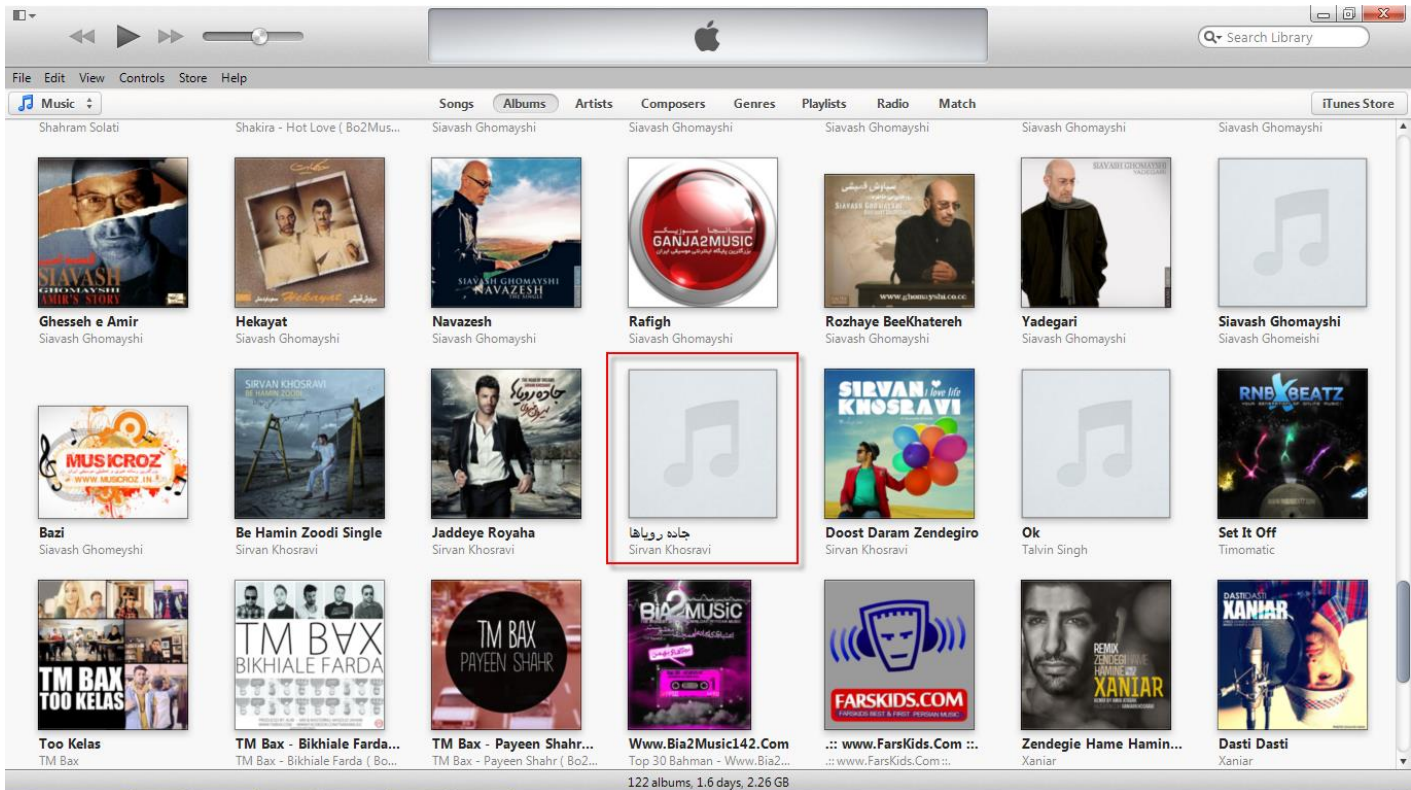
Search Library

File Edit View Controls Store Help

Music

Songs Albums Artists Composers Genres Playlists Radio Match

iTunes Store

Shahram Solati
Shakira - Hot Love ( Bo2Mus...
Siavash Ghomayshi
Siavash Ghomayshi
Siavash Ghomayshi
Siavash Ghomayshi
Siavash Ghomayshi

SIAVASH GHOMAYSHI AMIR'S STORY

Hekayat

SIAVASH GHOMAYSHI NAVAZESH THE SINGLE

GANJA2MUSIC

SIAVASH GHOMAYSHI

www.ghomayshi.co.cc

SIAVASH GHOMAYSHI YADEGARI

Ghesseh e Amir
Siavash Ghomayshi

Hekayat
Siavash Ghomayshi

Navazesh
Siavash Ghomayshi

Rafigh
Siavash Ghomayshi

Rozhaye BeeKhatereh
Siavash Ghomayshi

Yadegari
Siavash Ghomayshi

Siavash Ghomayshi
Siavash Ghomeishi

MUSICROZ
WWW.MUSICROZ.IN

SIRVAN KHOSRAVI BE HAMIN ZOODI

جاده رویاها

SIRVAN KHOSRAVI i love life

RNB BEATZ

Bazi
Siavash Ghomeyshi

Be Hamin Zoodi Single
Sirvan Khosravi

Jaddeye Royaha
Sirvan Khosravi

جاده رویاها
Sirvan Khosravi

Doost Daram Zendegiro
Sirvan Khosravi

Ok
Talvin Singh

Set It Off
Timomatic

TM BAX TOO KELAS

TM BAX BIKHIALE FARDA

TM BAX PAYEEN SHAHR

Bia2MUSIC

FARSKIDS.COM

REMIX ZENDEGI HAME HAMINE XANIAR

DASTI DASTI XANIAR

Too Kelas
TM Bax

TM Bax - Bikhiale Farda...
TM Bax - Bikhiale Farda ( Bo...

TM Bax - Payeen Shahr...
TM Bax - Payeen Shahr ( Bo2...

Www.Bia2Music142.Com
Top 30 Bahman - Www.Bia2...

.:: www.FarsKids.Com ::.
.:: www.FarsKids.Com ::.

Zendegie Hame Hamin...
Xaniar

Dasti Dasti
Xaniar

122 albums, 1.6 days, 2.26 GB